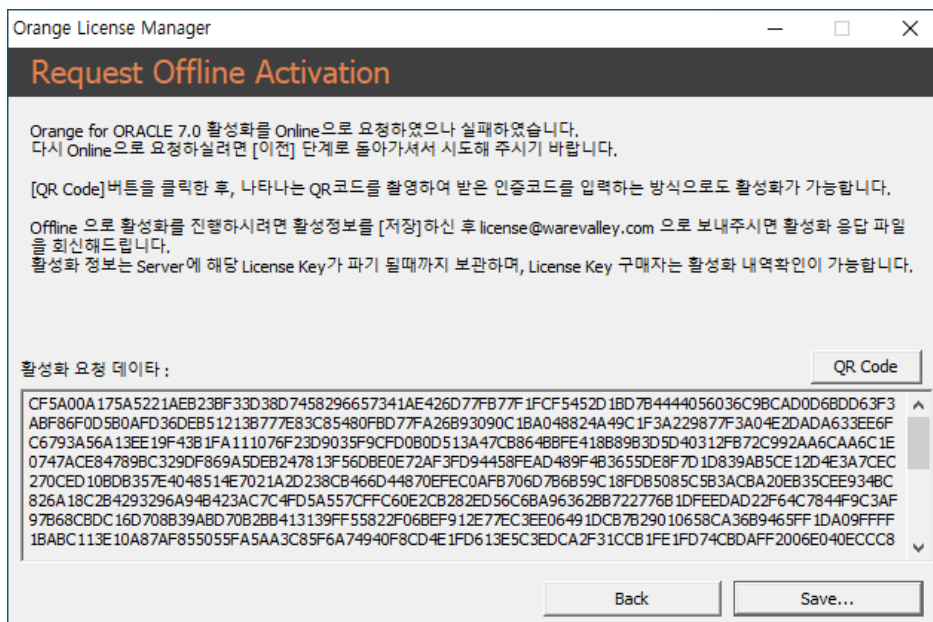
Orange License Manager

Request Offline Activation

Orange for ORACLE 7.0 활성화를 Online으로 요청하였으나 실패하였습니다.
다시 Online으로 요청하실려면 [이전] 단계로 돌아가셔서 시도해 주시기 바랍니다.

[QR Code]버튼을 클릭한 후, 나타나는 QR코드를 촬영하여 받은 인증코드를 입력하는 방식으로도 활성화가 가능합니다.

Offline 으로 활성화를 진행하시려면 활성정보를 [저장]하신 후 license@warevalley.com 으로 보내주시면 활성화 응답 파일을 회신해드립니다.
활성화 정보는 Server에 해당 License Key가 파기 될때까지 보관하며, License Key 구매자는 활성화 내역확인이 가능합니다.

활성화 요청 데이타 :

QR Code

CF5A00A175A5221AEB23BF33D38D7458296657341AE426D77FB77F1FCF5452D1BD7B4444056036C9BCAD0D6BDD63F3ABF86F0D5B0AFD36DEB51213B777E83C85480FBD77FA26B93090C1BA048824A49C1F3A229877F3A04E2DADA633EE6FC6793A56A13EE19F43B1FA111076F23D9035F9CFD0B0D513A47CB864BBFE418B89B3D5D40312FB72C992AA6CAA6C1E0747ACE84789BC329DF869A5DEB247813F56DBE0E72AF3FD94458FEAD489F4B3655DE8F7D1D839AB5CE12D4E3A7CEC270CED10BDB357E4048514E7021A2D238CB466D44870EFEC0AFB706D7B6B59C18FDB5085C5B3ACBA20EB35CEE934BC826A18C2B4293296A94B423AC7C4FD5A557CFFC60E2CB282ED56C6BA96362BB722776B1DFEEDAD22F64C7844F9C3AF97B68CBDC16D708B39ABD70B2BB413139FF55822F06BEF912E77EC3EE06491DCB7B29010658CA36B9465FF1DA09FFFF1BABC113E10A87AF855055FA5AA3C85F6A74940F8CD4E1FD613E5C3EDCA2F31CCB1FE1FD74CBDAFF2006E040ECCC8

Back

Save...